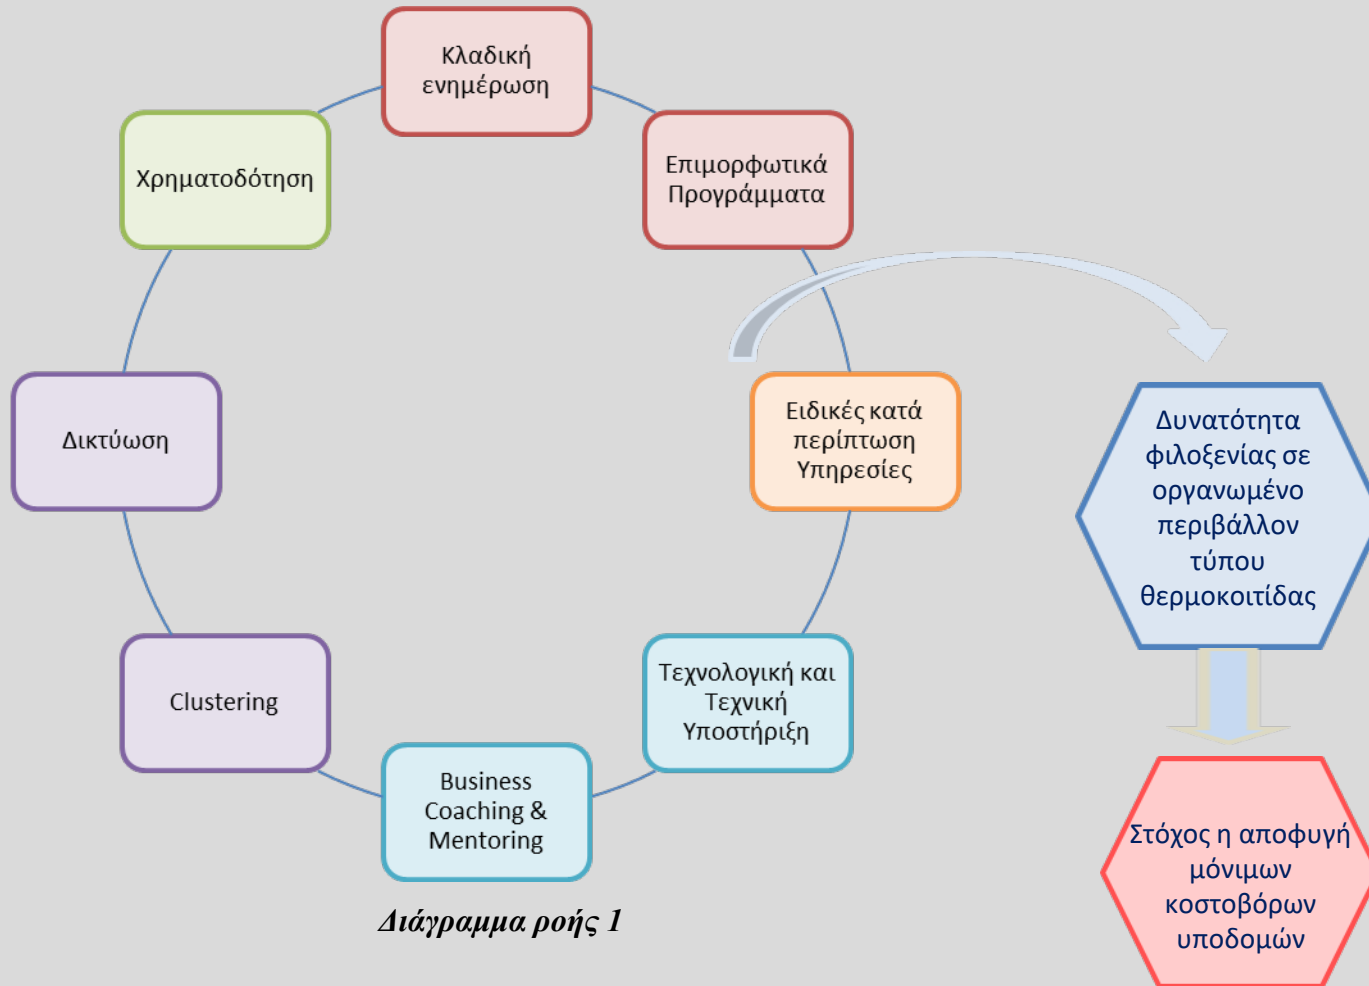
Κλαδική ενημέρωση

Επιμορφωτικά Προγράμματα

Ειδικές κατά περίπτωση Υπηρεσίες

Τεχνολογική και Τεχνική Υποστήριξη

Business Coaching & Mentoring

Clustering

Δικτύωση

Χρηματοδότηση

Δυνατότητα φιλοξενίας σε οργανωμένο περιβάλλον τύπου θερμοκοιτίδας

Στόχος η αποφυγή μόνιμων κοστοβόρων υποδομών

Διάγραμμα ροής 1